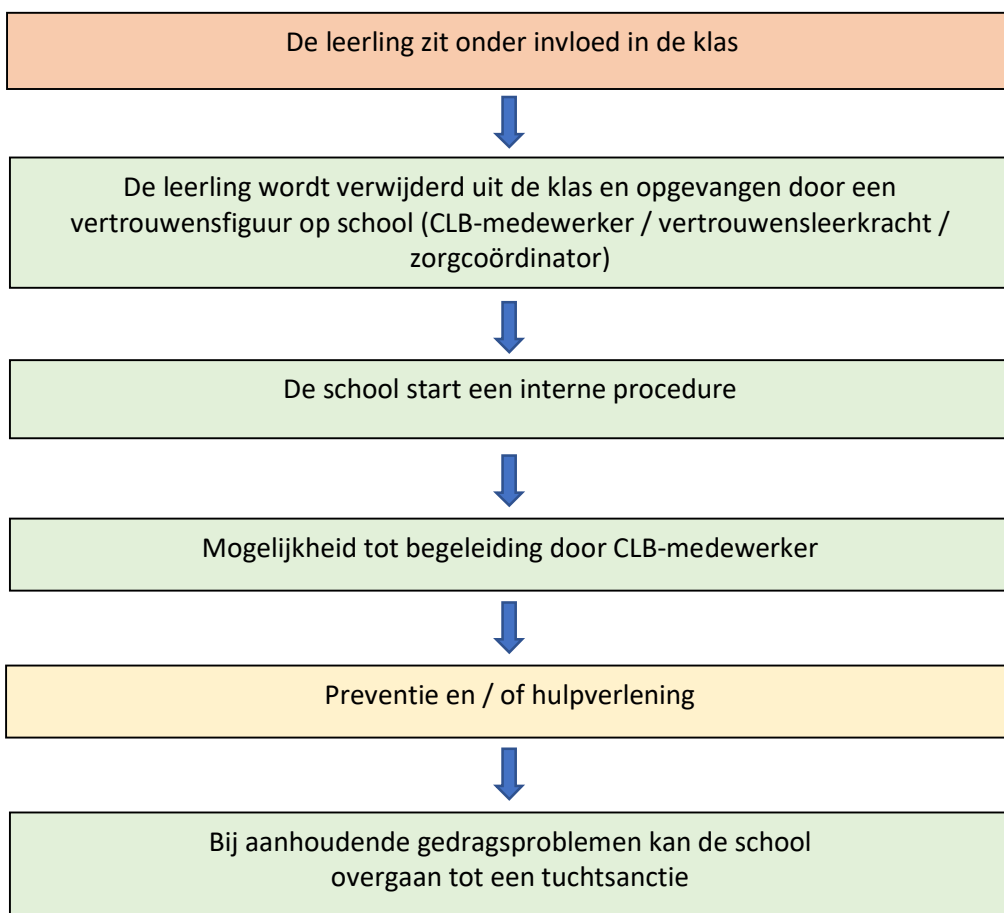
De leerling zit onder invloed in de klas

De leerling wordt verwijderd uit de klas en opgevangen door een vertrouwensfiguur op school (CLB-medewerker / vertrouwensleerkracht / zorgcoördinator)

De school start een interne procedure

Mogelijkheid tot begeleiding door CLB-medewerker

Preventie en / of hulpverlening

Bij aanhoudende gedragsproblemen kan de school overgaan tot een tuchtsanctie